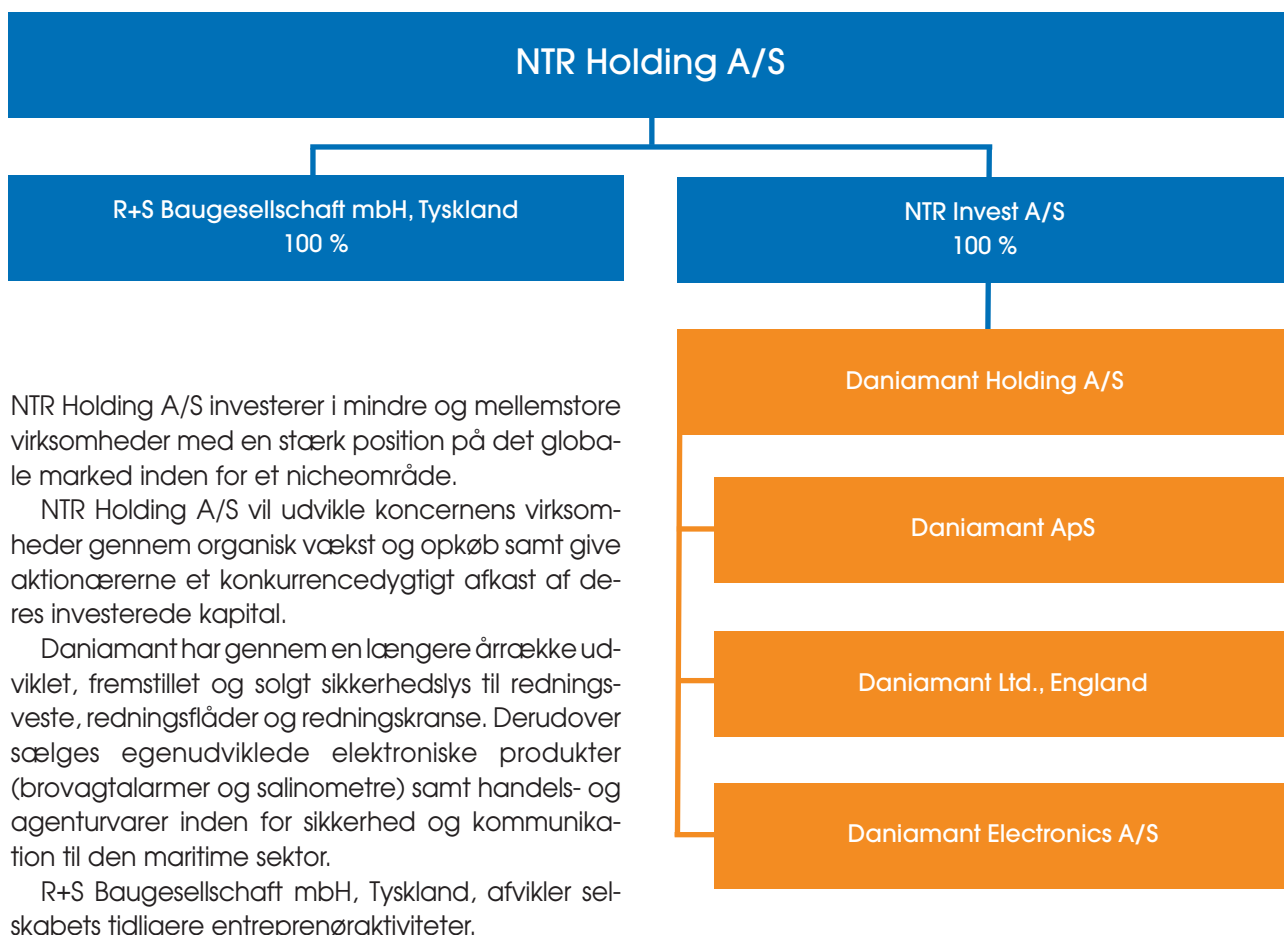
NTR Holding A/S

R+S Baugesellschaft mbH, Tyskland
100 %

NTR Invest A/S
100 %

Daniamant Holding A/S

Daniamant ApS

Daniamant Ltd., England

Daniamant Electronics A/S

NTR Holding A/S investerer i mindre og mellemstore virksomheder med en stærk position på det globale marked inden for et nicheområde.

NTR Holding A/S vil udvikle koncernens virksomheder gennem organisk vækst og opkøb samt give aktionærerne et konkurrencedygtigt afkast af deres investerede kapital.

Daniamant har gennem en længere årrække udviklet, fremstillet og solgt sikkerhedslys til redningsveste, redningsflåder og redningskranse. Derudover sælges egenudviklede elektroniske produkter (brovagtalarmer og salinometre) samt handels- og agenturvarer inden for sikkerhed og kommunikation til den maritime sektor.

R+S Baugesellschaft mbH, Tyskland, afvikler selskabets tidligere entreprenøraktiviteter.